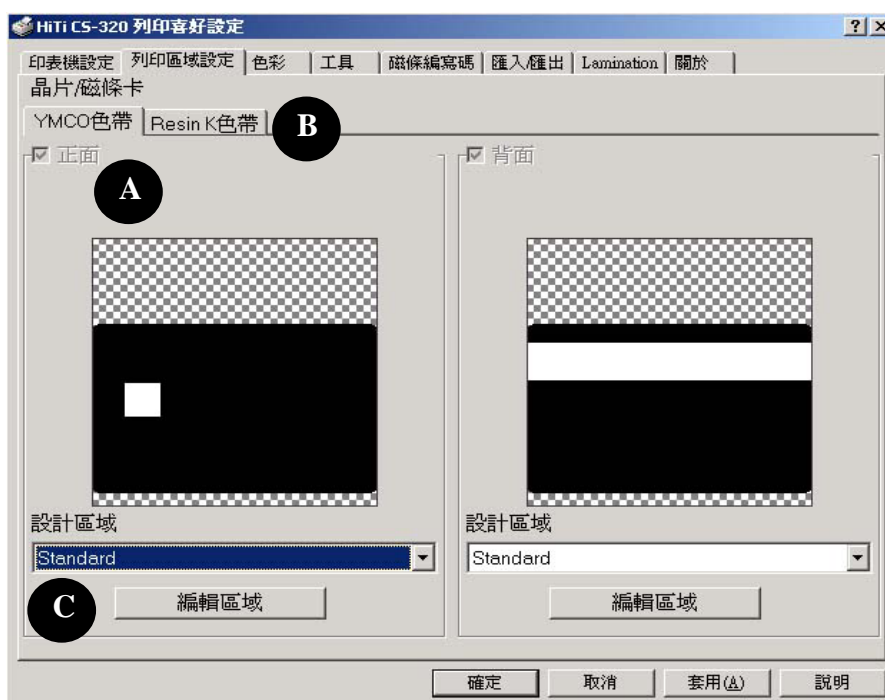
HiTi CS-320 列印喜好設定

? X

印表機設定 | 列印區域設定 | 色彩 | 工具 | 磁條編寫碼 | 匯入/匯出 | Lamination | 關於

晶片/磁條卡

YMCO色帶 | Resin K色帶

B

☑ 正面

A

☑ 背面

設計區域

Standard

C

編輯區域

設計區域

Standard

編輯區域

確定 取消 套用(A) 說明